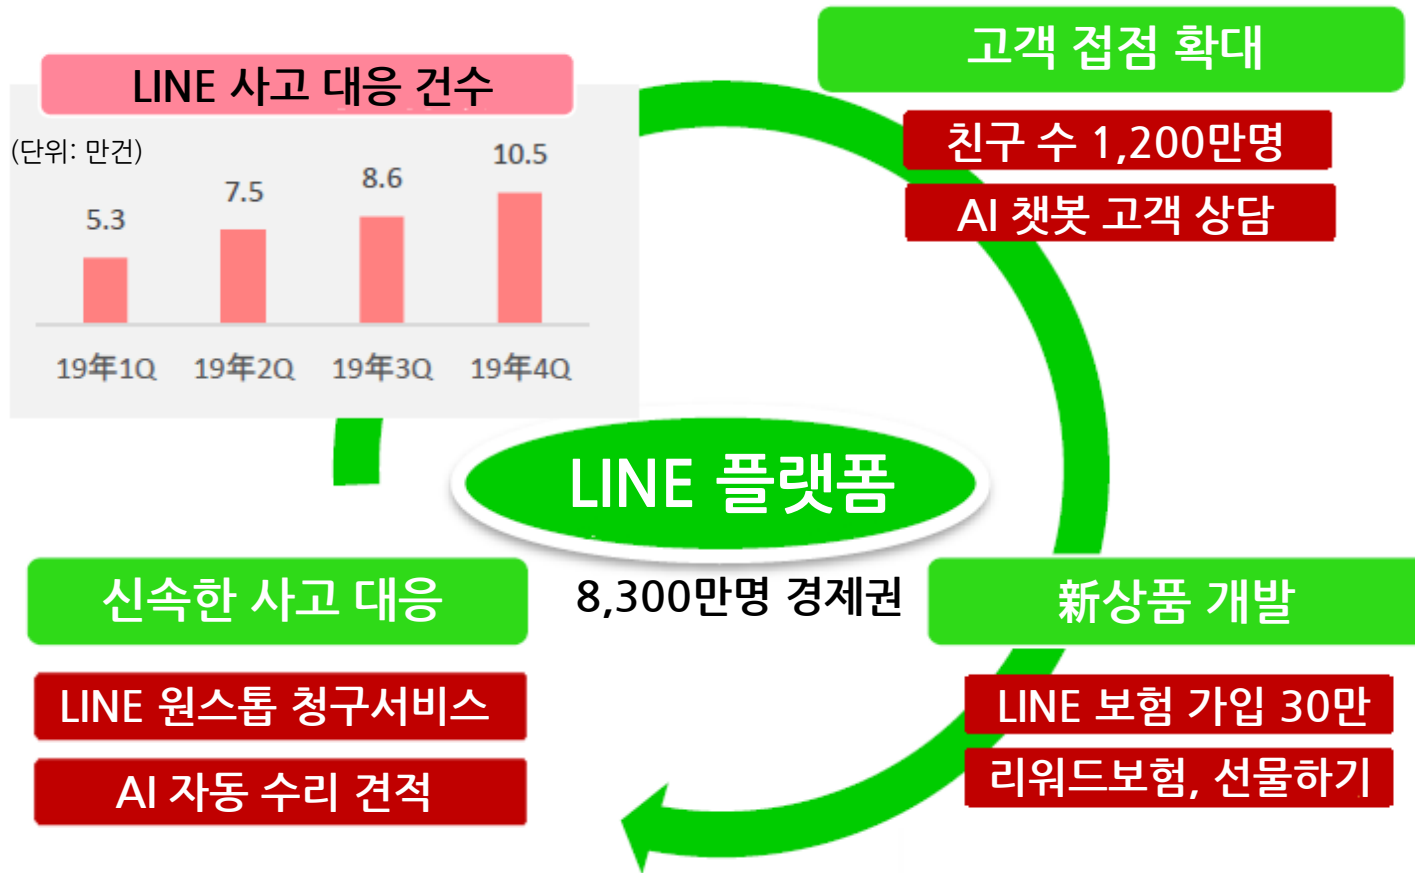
LINE 사고 대응 건수

(단위: 만건)

| 19年1Q | 19年2Q | 19年3Q | 19年4Q |
|---|---|---|---|
| 5.3 | 7.5 | 8.6 | 10.5 |

고객 접점 확대

친구 수 1,200만명

AI 챗봇 고객 상담

LINE 플랫폼

8,300만명 경제권

신속한 사고 대응

LINE 원스톱 청구서비스

AI 자동 수리 견적

新상품 개발

LINE 보험 가입 30만

리워드보험, 선물하기